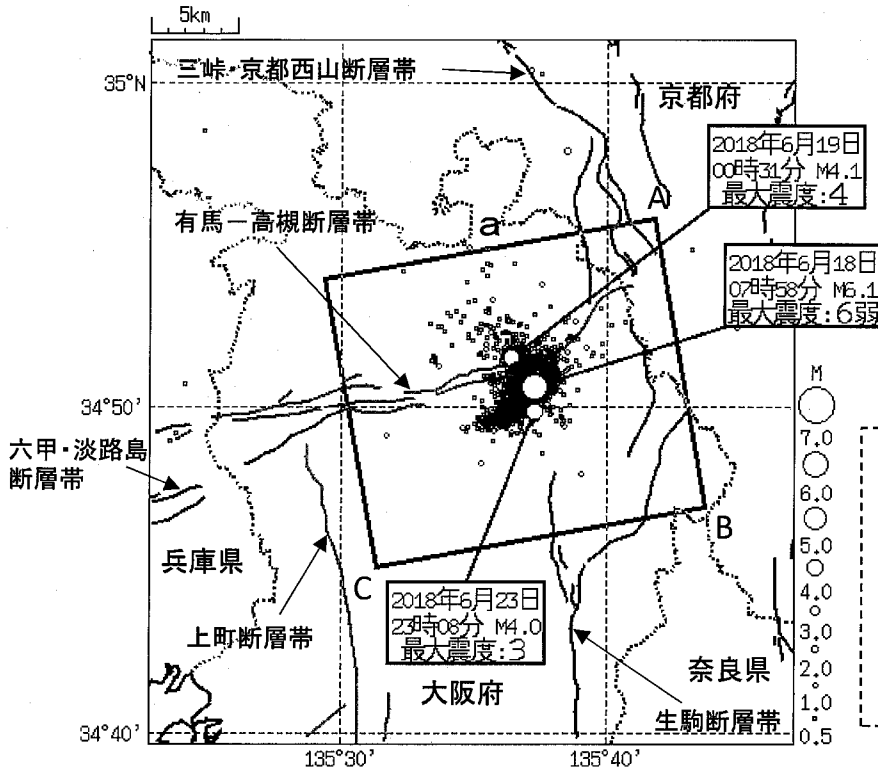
5km

35°N

三峠・京都西山断層帯

京都府

2018年6月19日
00時31分 M4.1
最大震度:4

A

有馬ー高槻断層帯

a

2018年6月18日
07時58分 M6.1
最大震度:6弱

M

34°50'

7.0

6.0

5.0

4.0

3.0

2.0

1.0

0.5

六甲・淡路島断層帯

B

兵庫県

C

2018年6月23日
23時08分 M4.0
最大震度:3

上町断層帯

奈良県

大阪府

生駒断層帯

34°40'

135°30'

135°40'